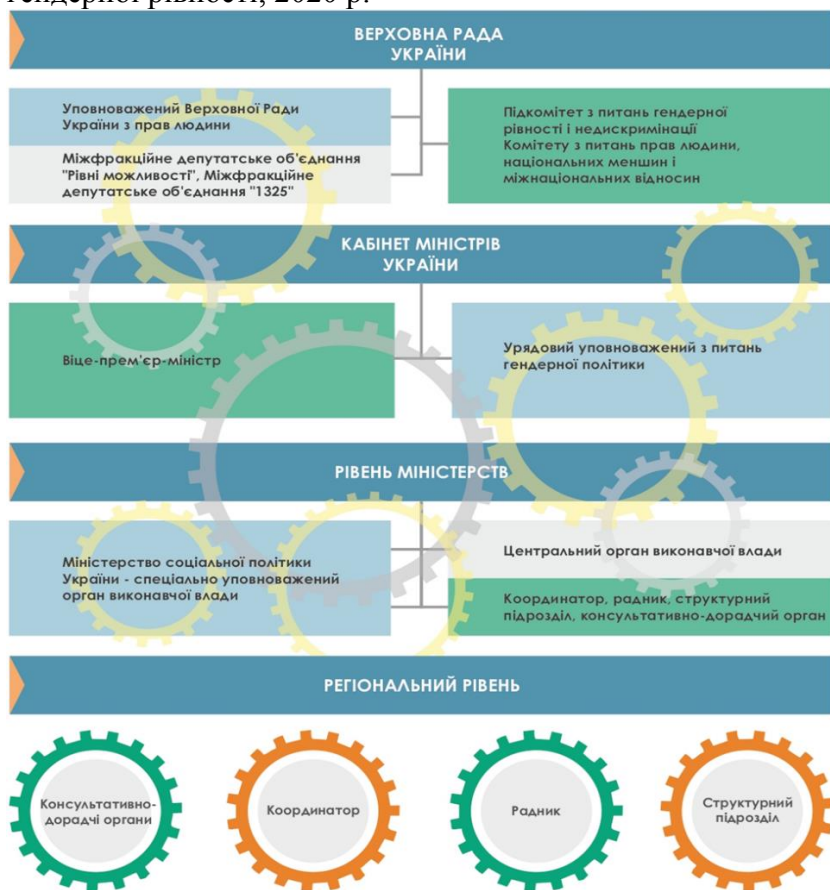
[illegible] рівності, 2020 р.

ВЕРХОВНА РАДА УКРАЇНИ

Уповноважений Верховної Ради України з прав людини

Міжфракційне депутатське об'єднання "Рівні можливості", Міжфракційне депутатське об'єднання "1325"

Підкомітет з питань гендерної рівності і недискримінації Комітету з питань прав людини, національних меншин і міжнаціональних відносин

КАБІНЕТ МІНІСТРІВ УКРАЇНИ

Віце-прем'єр-міністр

Урядовий уповноважений з питань гендерної політики

РІВЕНЬ МІНІСТЕРСТВ

Міністерство соціальної політики України - спеціально уповноважений орган виконавчої влади

Центральний орган виконавчої влади

Координатор, радник, структурний підрозділ, консультативно-дорадчий орган

РЕГІОНАЛЬНИЙ РІВЕНЬ

Консультативно-дорадчі органи

Координатор

Радник

Структурний підрозділ